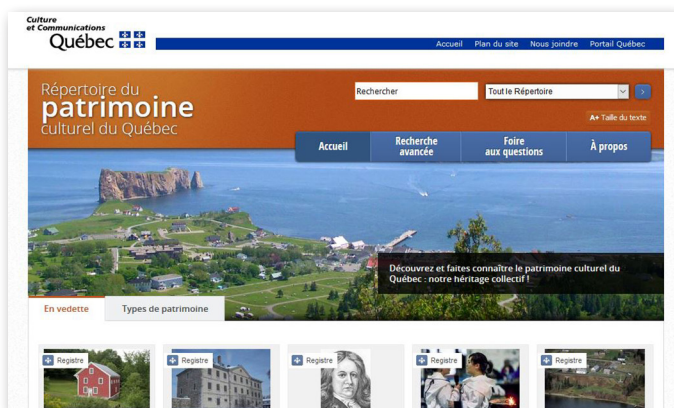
Culture et Communications
Québec

Accueil Plan du site Nous joindre Portail Québec

Répertoire du
patrimoine
culturel du Québec

Rechercher
Tout le Répertoire

A+ Taille du texte

Accueil
Recherche avancée
Foire aux questions
À propos

Découvrez et faites connaître le patrimoine culturel du Québec : notre héritage collectif !

En vedette
Types de patrimoine

Registre
Registre
Registre
Registre
Registre